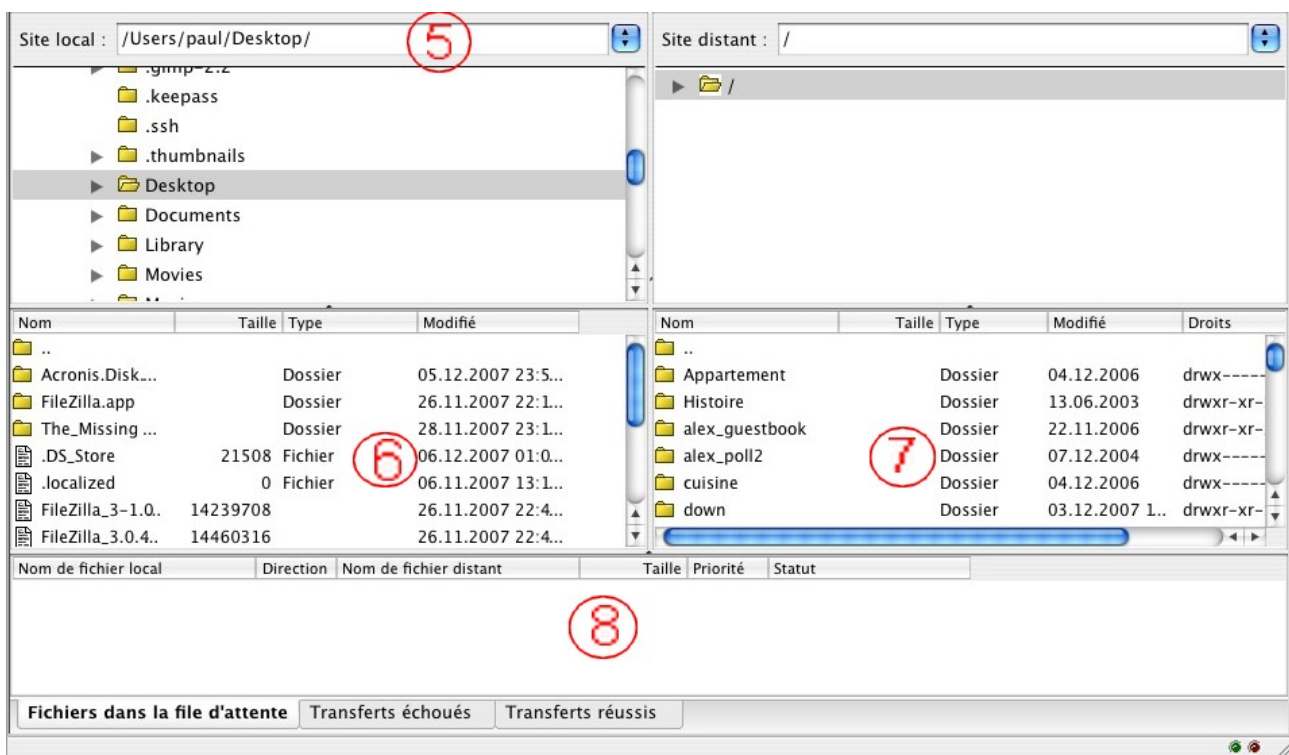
Site local : /Users/paul/Desktop/

5

Site distant : /

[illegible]
.keepass
.ssh
.thumbnails
Desktop
Documents
Library
Movies
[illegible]

/

| Nom | Taille | Type | Modifié |
|---|---|---|---|
| .. | | | |
| Acronis.Disk... | | Dossier | 05.12.2007 23:5... |
| FileZilla.app | | Dossier | 26.11.2007 22:1... |
| The_Missing ... | | Dossier | 28.11.2007 23:1... |
| .DS_Store | 21508 | Fichier | 06.12.2007 01:0... |
| .localized | 0 | Fichier | 06.11.2007 13:1... |
| FileZilla_3-1.0.. | 14239708 | | 26.11.2007 22:4... |
| FileZilla_3.0.4.. | 14460316 | | 26.11.2007 22:4... |

6

| Nom | Taille | Type | Modifié | Droits |
|---|---|---|---|---|
| .. | | | | |
| Appartement | | Dossier | 04.12.2006 | drwx----- |
| Histoire | | Dossier | 13.06.2003 | drwxr-xr- |
| alex_guestbook | | Dossier | 22.11.2006 | drwxr-xr- |
| alex_poll2 | | Dossier | 07.12.2004 | drwx----- |
| cuisine | | Dossier | 04.12.2006 | drwx----- |
| down | | Dossier | 03.12.2007 1... | drwxr-xr- |

7

| Nom de fichier local | Direction | Nom de fichier distant | Taille | Priorité | Statut |
|---|---|---|---|---|---|

8

Fichiers dans la file d'attente | Transferts échoués | Transferts réussis